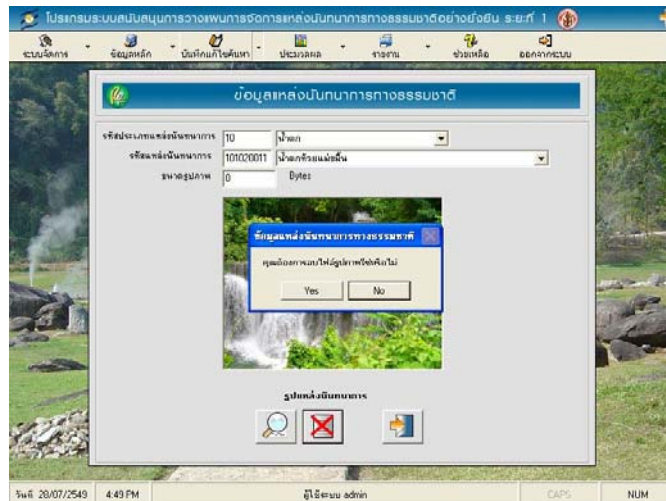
โปรแกรมระบบสนับสนุนการวางแผนการจัดการแหล่งนันทนาการทางธรรมชาติอย่างยั่งยืน ระยะที่ 1

ระบบจัดการ
ข้อมูลหลัก
บันทึกแก้ไขค้นหา
ประมวลผล
รายงาน
ช่วยเหลือ
ออกจากระบบ

ข้อมูลแหล่งนันทนาการทางธรรมชาติ

รหัสประเภทแหล่งนันทนาการ 10 น้ำตก
รหัสแหล่งนันทนาการ 101020011 น้ำตกห้วยแม่ขมิ้น
ขนาดรูปภาพ 0 Bytes

ข้อมูลแหล่งนันทนาการทางธรรมชาติ
คุณต้องการลบไฟล์รูปภาพใช่หรือไม่
Yes No

รูปแหล่งนันทนาการ

วันที่ 28/07/2549 4:49 PM ผู้ใช้ระบบ admin CAPS NUM